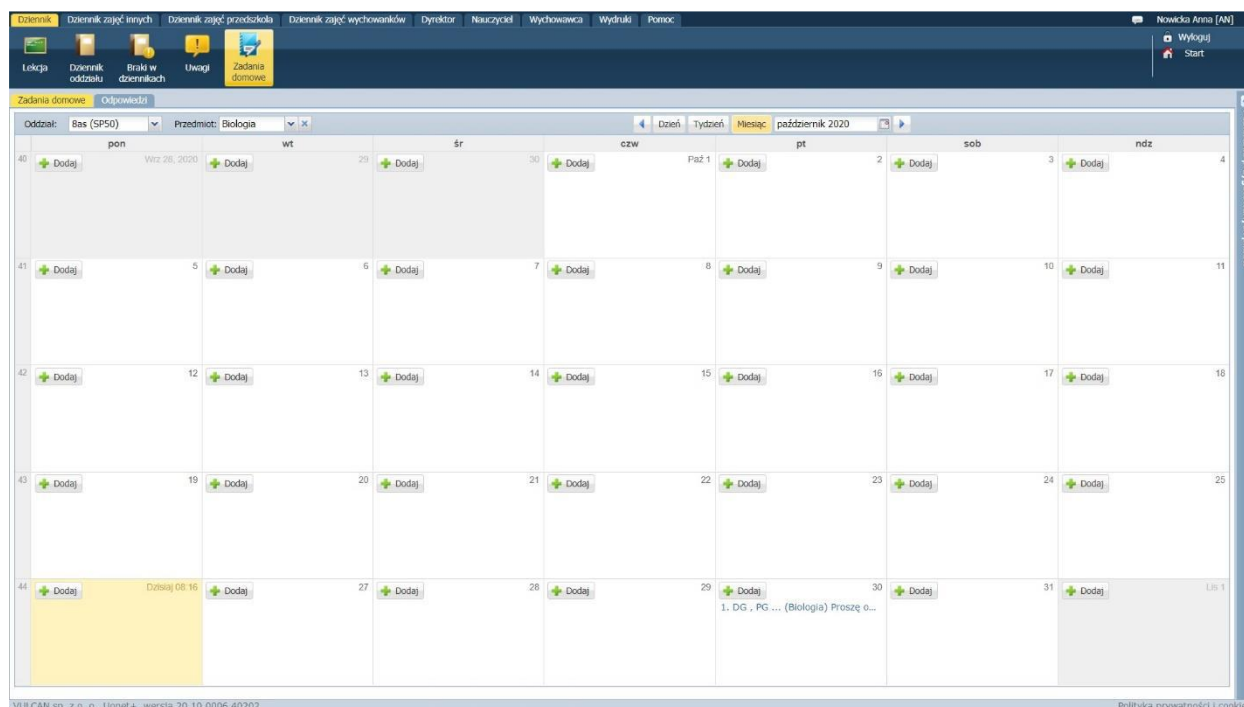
Dziennik Dziennik zajęć innych Dziennik zajęć przedszkola Dziennik zajęć wychowanków Dyrektor Nauczyciel Wychowawca Wydruki Pomoc

Nowicka Anna [AN]

Wyloguj
Start

Lekcja Dziennik oddziału Braki w dziennikach Uwagi Zadania domowe

Zadania domowe Odpowiedzi

Oddział: 8as (SP50) Przedmiot: Biologia

Dzień Tydzień Miesiąc październik 2020

| | pon | wt | śr | czw | pt | sob | ndz |
|---|---|---|---|---|---|---|---|
| 40 | Dodaj Wrz 28, 2020 | Dodaj 29 | Dodaj 30 | Dodaj Paź 1 | Dodaj 2 | Dodaj 3 | Dodaj 4 |
| 41 | Dodaj 5 | Dodaj 6 | Dodaj 7 | Dodaj 8 | Dodaj 9 | Dodaj 10 | Dodaj 11 |
| 42 | Dodaj 12 | Dodaj 13 | Dodaj 14 | Dodaj 15 | Dodaj 16 | Dodaj 17 | Dodaj 18 |
| 43 | Dodaj 19 | Dodaj 20 | Dodaj 21 | Dodaj 22 | Dodaj 23 | Dodaj 24 | Dodaj 25 |
| 44 | Dodaj Dzisiaj 08:16 | Dodaj 27 | Dodaj 28 | Dodaj 29 | Dodaj 30 1. DG , PG ... (Biologia) Proszę o... | Dodaj 31 | Dodaj Lis 1 |

VULCAN sp. z o. o. Uonet+, wersja 20.10.0006.40202

Polityka prywatności i cookie